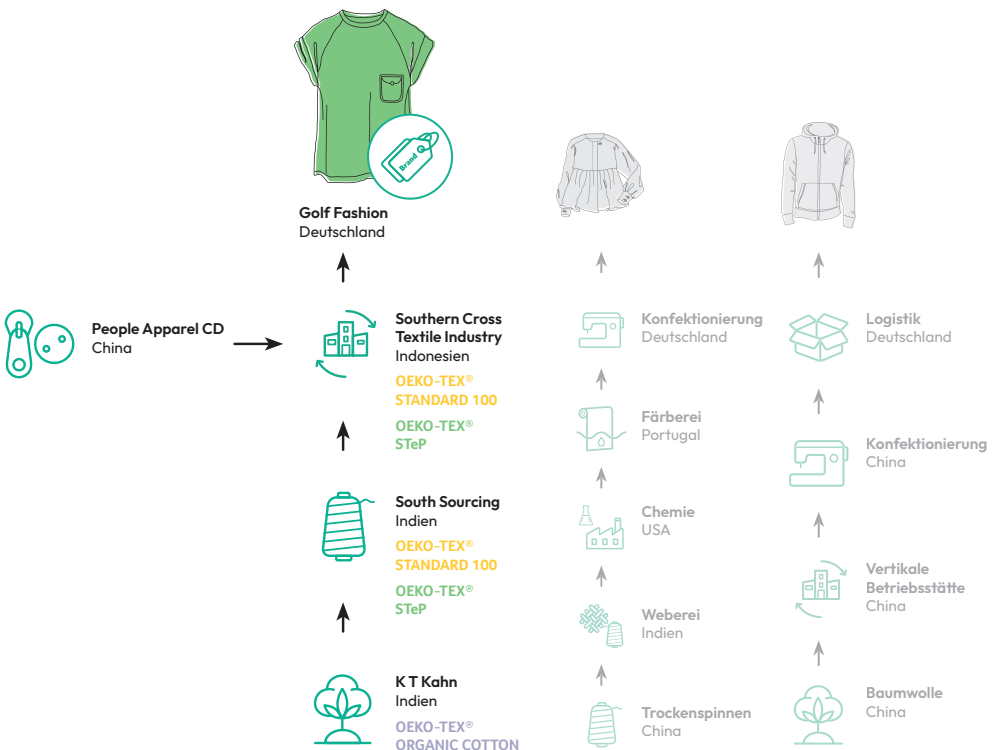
Brand

Golf Fashion
Deutschland

People Apparel CD
China

Southern Cross Textile Industry
Indonesien
OEKO-TEX®
STANDARD 100
OEKO-TEX®
STeP

South Sourcing
Indien
OEKO-TEX®
STANDARD 100
OEKO-TEX®
STeP

K T Kahn
Indien
OEKO-TEX®
ORGANIC COTTON

Konfektionierung
Deutschland

Färberei
Portugal

Chemie
USA

Weberei
Indien

Trockenspinnen
China

Logistik
Deutschland

Konfektionierung
China

Vertikale Betriebsstätte
China

Baumwolle
China